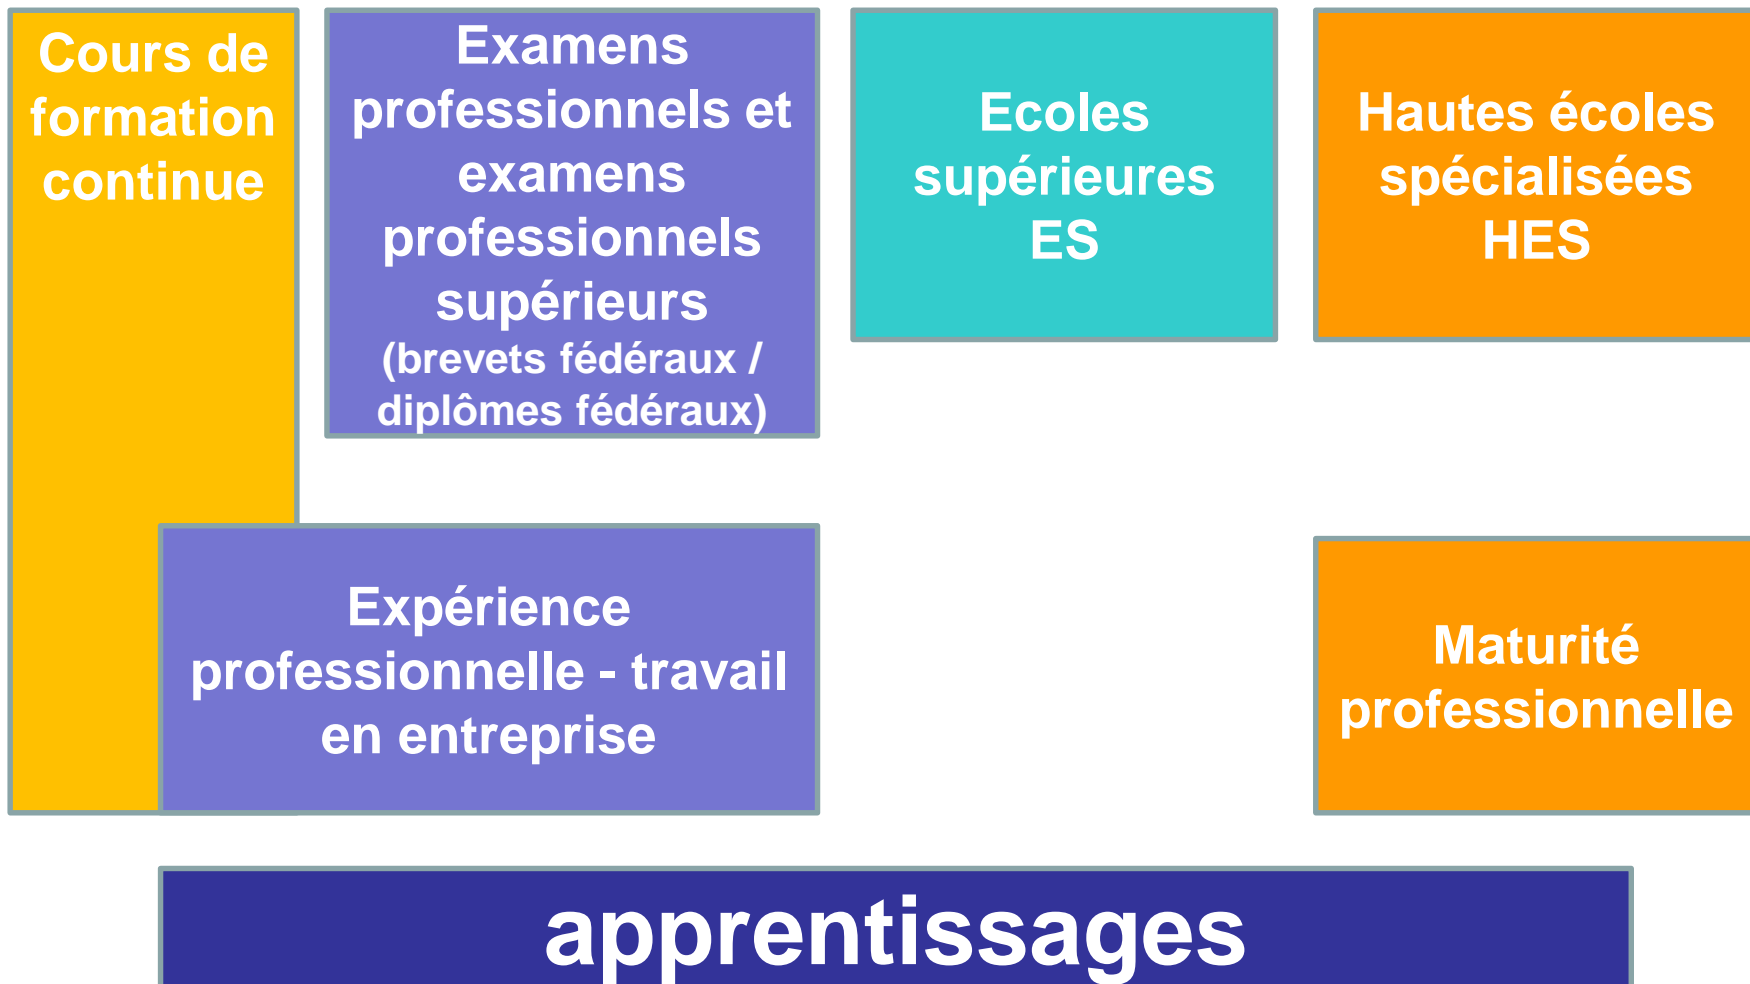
Cours de formation continue

Examens professionnels et examens professionnels supérieurs (brevets fédéraux / diplômes fédéraux)

Ecoles supérieures ES

Hautes écoles spécialisées HES

Expérience professionnelle - travail en entreprise

Maturité professionnelle

apprentissages